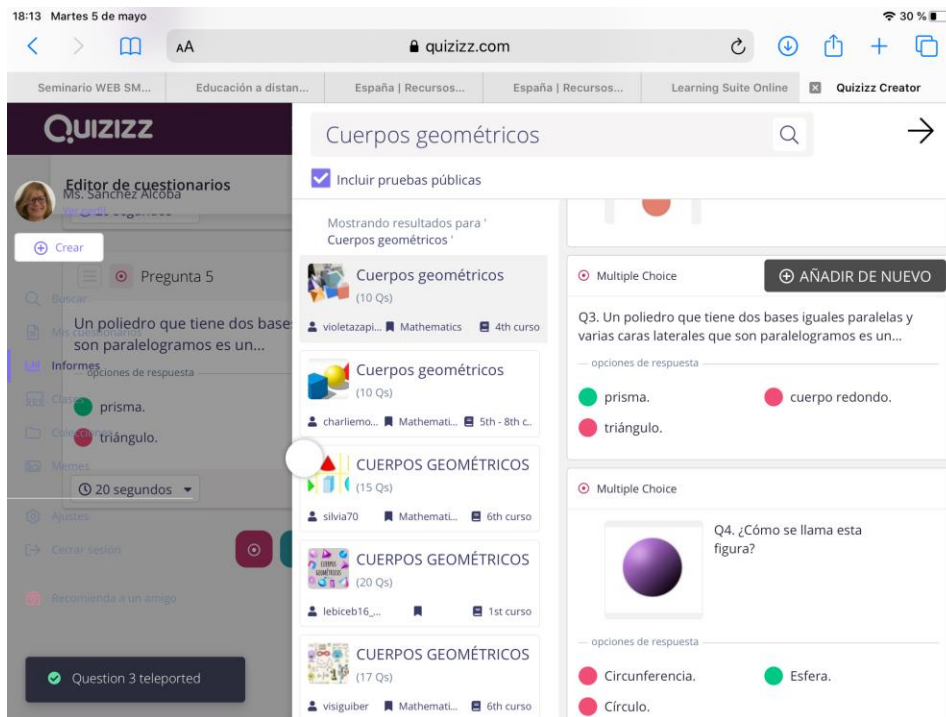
18:13 Martes 5 de mayo
30 %

AA
quizizz.com

Seminario WEB SM... | Educación a distan... | España | Recursos... | España | Recursos... | Learning Suite Online | Quizizz Creator

QUIZIZZ

Ms. Sanchez Alcoba
Editor de cuestionarios

Crear

Pregunta 5

Buscar
Mis cuestionarios
Informes
Clases
Colecciones
Memes
Ajustes
Cerrar sesión
Recomienda a un amigo

Un poliedro que tiene dos bases son paralelogramos es un...

opciones de respuesta

prisma.

triángulo.

20 segundos

Question 3 teleported

Cuerpos geométricos

Incluir pruebas públicas

Mostrando resultados para ' Cuerpos geométricos '

Cuerpos geométricos
(10 Qs)
violetazapi... Mathematics 4th curso

Cuerpos geométricos
(10 Qs)
charliemo... Mathemati... 5th - 8th c...

CUERPOS GEOMÉTRICOS
(15 Qs)
silvia70 Mathemati... 6th curso

CUERPOS GEOMÉTRICOS
(20 Qs)
lebiceb16_... 1st curso

CUERPOS GEOMÉTRICOS
(17 Qs)
visiguiber Mathemati... 6th curso

Multiple Choice
AÑADIR DE NUEVO

Q3. Un poliedro que tiene dos bases iguales paralelas y varias caras laterales que son paralelogramos es un...

opciones de respuesta

prisma.
cuerpo redondo.
triángulo.

Multiple Choice

Q4. ¿Cómo se llama esta figura?

opciones de respuesta

Circunferencia.
Esfera.
Círculo.